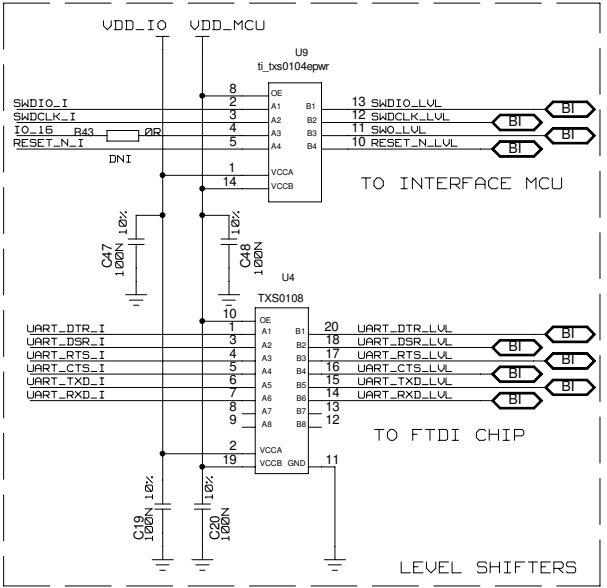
VDD_IO VDD_MCU

U9
ti_txs0104epwr

8 OE
2 A1 B1 13 SWDIO_LVL BI
3 A2 B2 12 SWDCLK_LVL BI
4 A3 B3 11 SWO_LVL BI
5 A4 B4 10 RESET_N_LVL BI
1 VCCA
14 VCCB

SWDIO_I
SWDCLK_I
IO_16 R43 0R
RESET_N_I
DNI

TO INTERFACE MCU

C47 100N 10%
C48 100N 10%

U4
TXS0108

10 OE
1 A1 B1 20 UART_DTR_LVL BI
3 A2 B2 18 UART_DSR_LVL BI
4 A3 B3 17 UART_RTS_LVL BI
5 A4 B4 16 UART_CTS_LVL BI
6 A5 B5 15 UART_TXD_LVL BI
7 A6 B6 14 UART_RXD_LVL BI
8 A7 B7 13
9 A8 B8 12
2 VCCA
19 VCCB GND 11

UART_DTR_I
UART_DSR_I
UART_RTS_I
UART_CTS_I
UART_TXD_I
UART_RXD_I

TO FTDI CHIP

C19 100N 10%
C20 100N 10%

LEVEL SHIFTERS